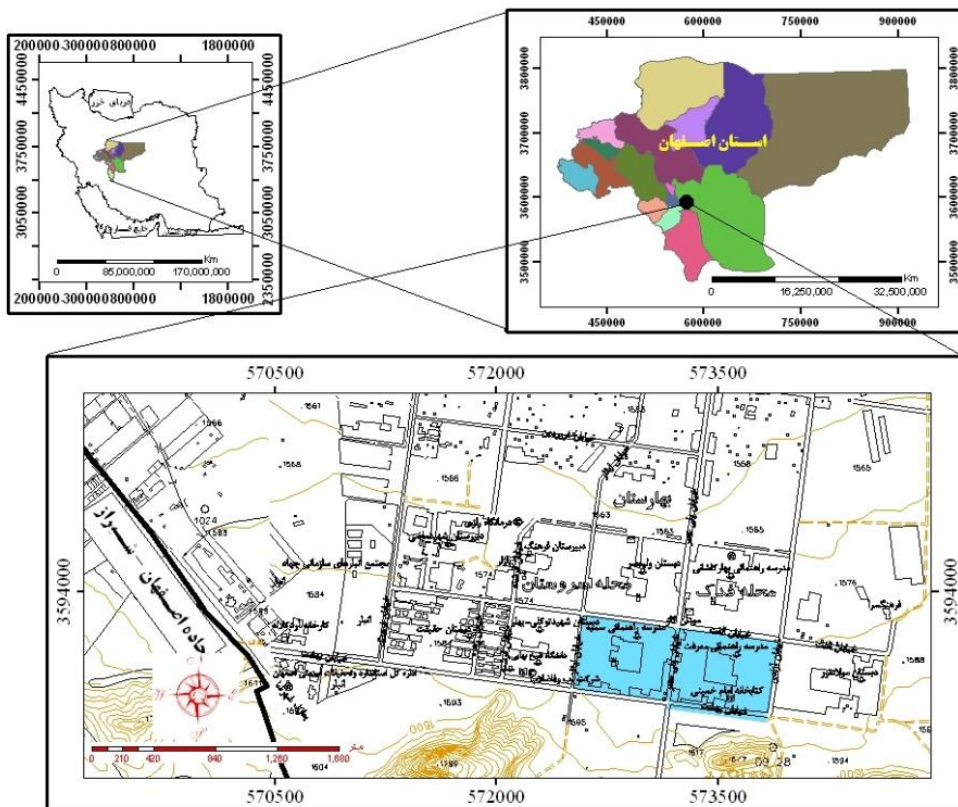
200000 300000 800000 1800000

4450000 3750000 3050000 2350000

4450000 3750000 3050000

دریای خزر

خلیج فارس

0 85,000,000 170,000,000 Km

200000 300000 800000 1800000

450000 600000 750000 900000

3800000 3700000 3600000 3500000

استان اصفهان

0 16,250,000 32,500,000 Km

450000 600000 750000 900000

570500 572000 573500

3594000

جاده اصفهان - شیراز

بهارستان

محله سروستان

محله فدک

مدرسه راهنمایی

کتابخانه امام خمینی

دبیرستان

1024

1583

1584

1561

1566

1568

1565

1574

1576

1588

1593

1595

1597

1594

1604

1611

1617

1600

متر

0 210 420 840 1,260 1,680

570500 572000 573500